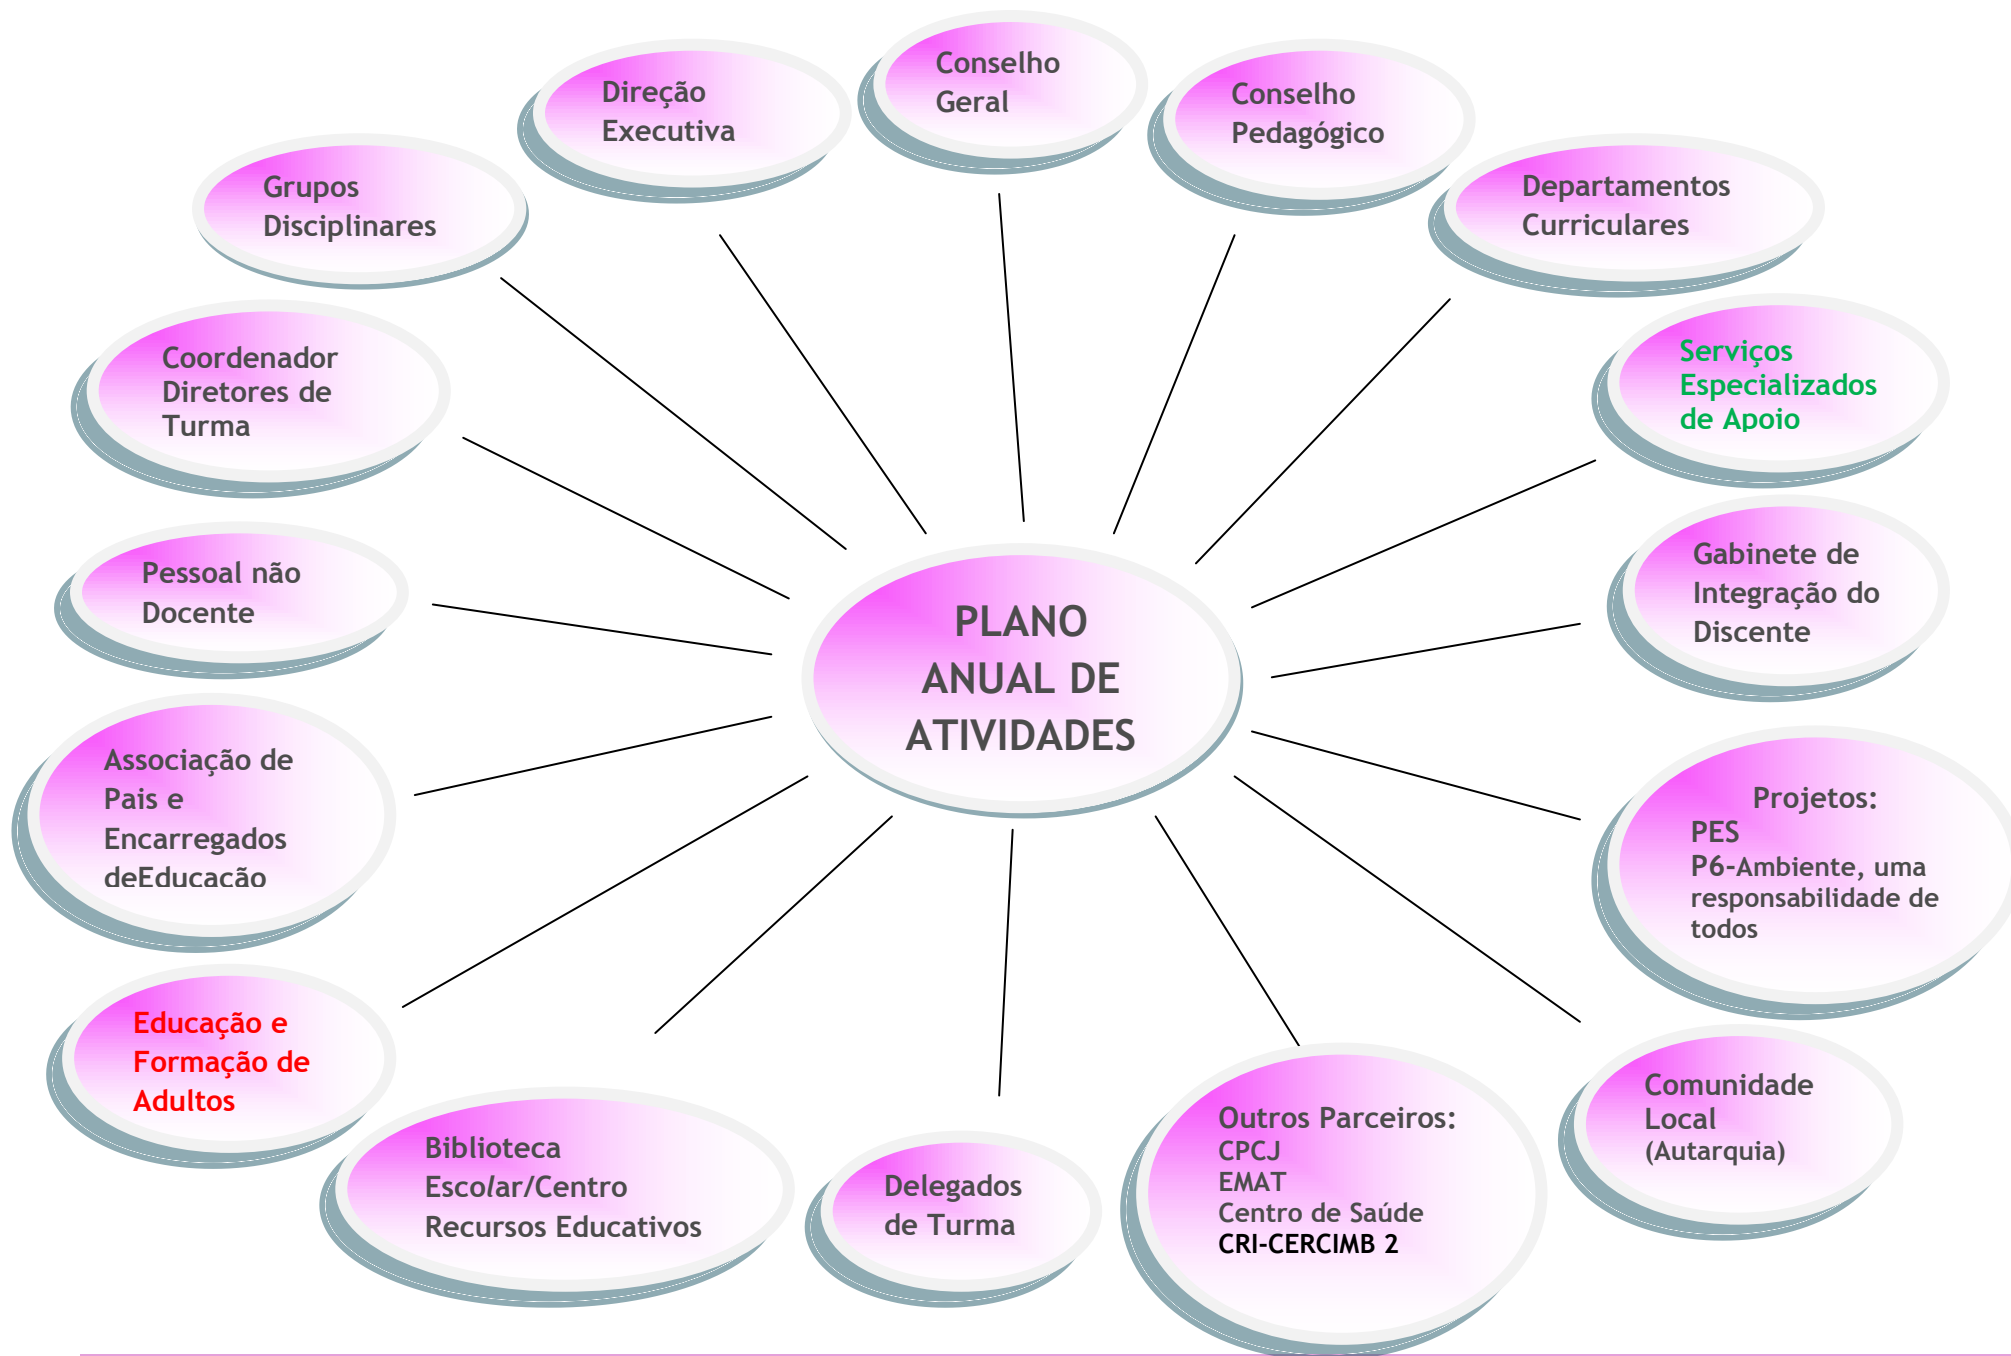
PLANO ANUAL DE ATIVIDADES

Direção Executiva

Conselho Geral

Conselho Pedagógico

Grupos Disciplinares

Departamentos Curriculares

Coordenador Diretores de Turma

Serviços Especializados de Apoio

Pessoal não Docente

Gabinete de Integração do Discente

Associação de Pais e Encarregados deEducação

Projetos:
PES
P6-Ambiente, uma responsabilidade de todos

Educação e Formação de Adultos

Comunidade Local (Autarquia)

Biblioteca Escolar/Centro Recursos Educativos

Delegados de Turma

Outros Parceiros:
CPCJ
EMAT
Centro de Saúde
CRI-CERCIMB 2